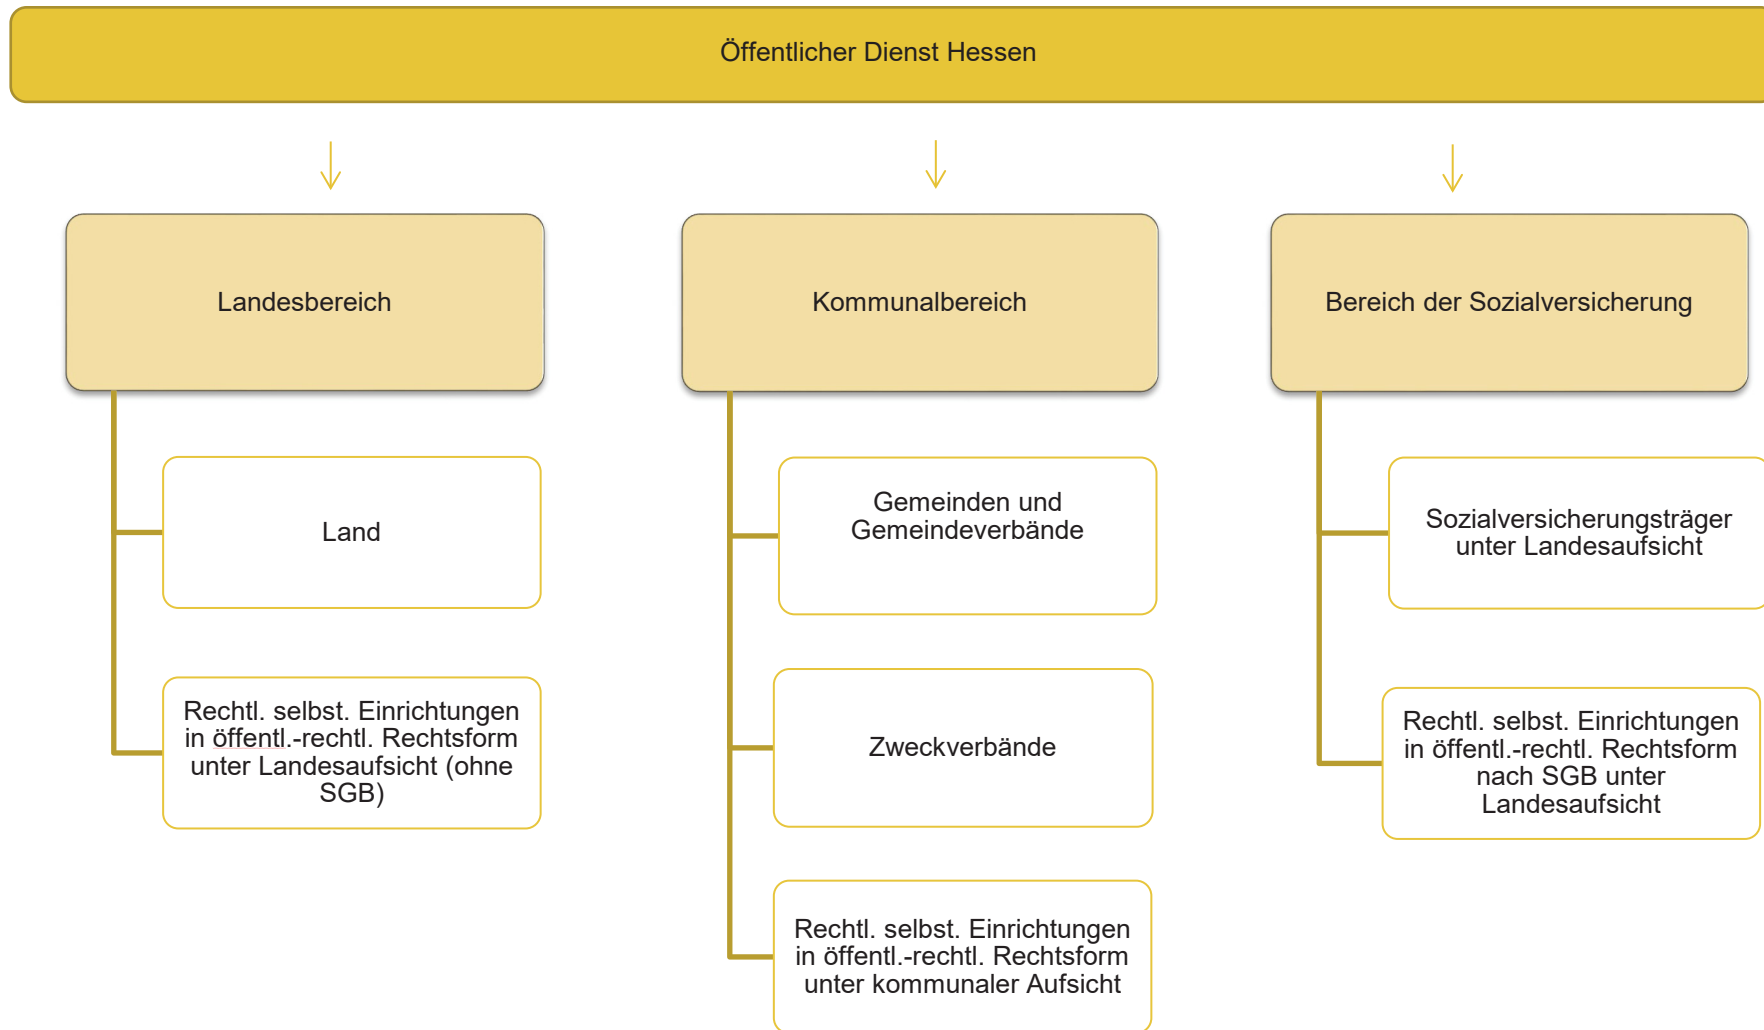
Öffentlicher Dienst Hessen

Landesbereich

Land

Rechtl. selbst. Einrichtungen in öffentl.-rechtl. Rechtsform unter Landesaufsicht (ohne SGB)

Kommunalbereich

Gemeinden und Gemeindeverbände

Zweckverbände

Rechtl. selbst. Einrichtungen in öffentl.-rechtl. Rechtsform unter kommunaler Aufsicht

Bereich der Sozialversicherung

Sozialversicherungsträger unter Landesaufsicht

Rechtl. selbst. Einrichtungen in öffentl.-rechtl. Rechtsform nach SGB unter Landesaufsicht